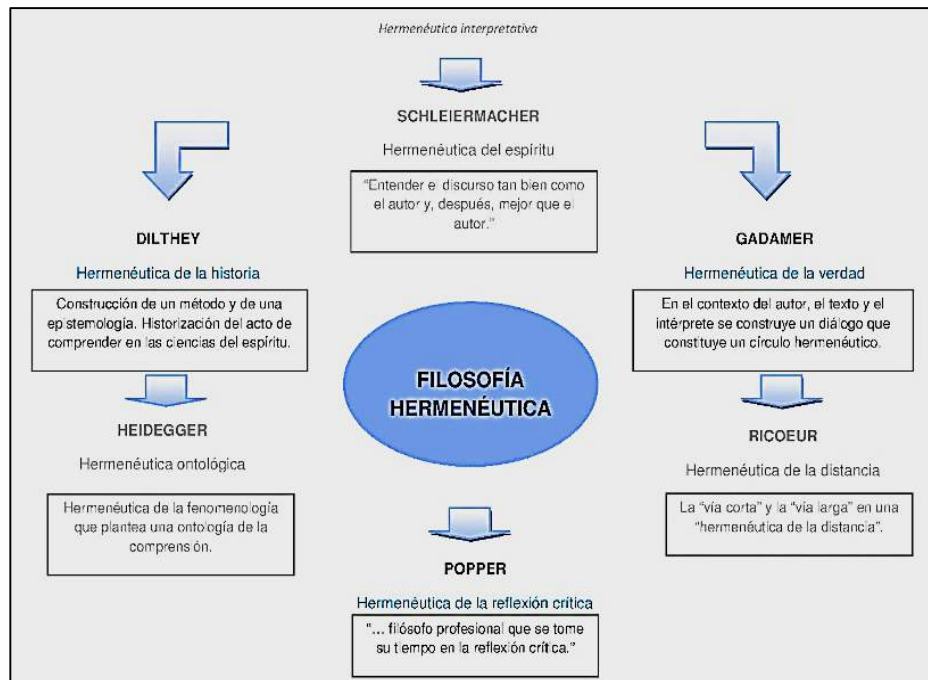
Hermenéutica interpretativa

SCHLEIERMACHER

Hermenéutica del espíritu

"Entender el discurso tan bien como el autor y, después, mejor que el autor."

DILTHEY

Hermenéutica de la historia

Construcción de un método y de una epistemología. Historización del acto de comprender en las ciencias del espíritu.

GADAMER

Hermenéutica de la verdad

En el contexto del autor, el texto y el intérprete se construye un diálogo que constituye un círculo hermenéutico.

FILOSOFÍA HERMENÉUTICA

HEIDEGGER

Hermenéutica ontológica

Hermenéutica de la fenomenología que plantea una ontología de la comprensión.

RICOEUR

Hermenéutica de la distancia

La "vía corta" y la "vía larga" en una "hermenéutica de la distancia".

POPPER

Hermenéutica de la reflexión crítica

"... filósofo profesional que se tome su tiempo en la reflexión crítica."